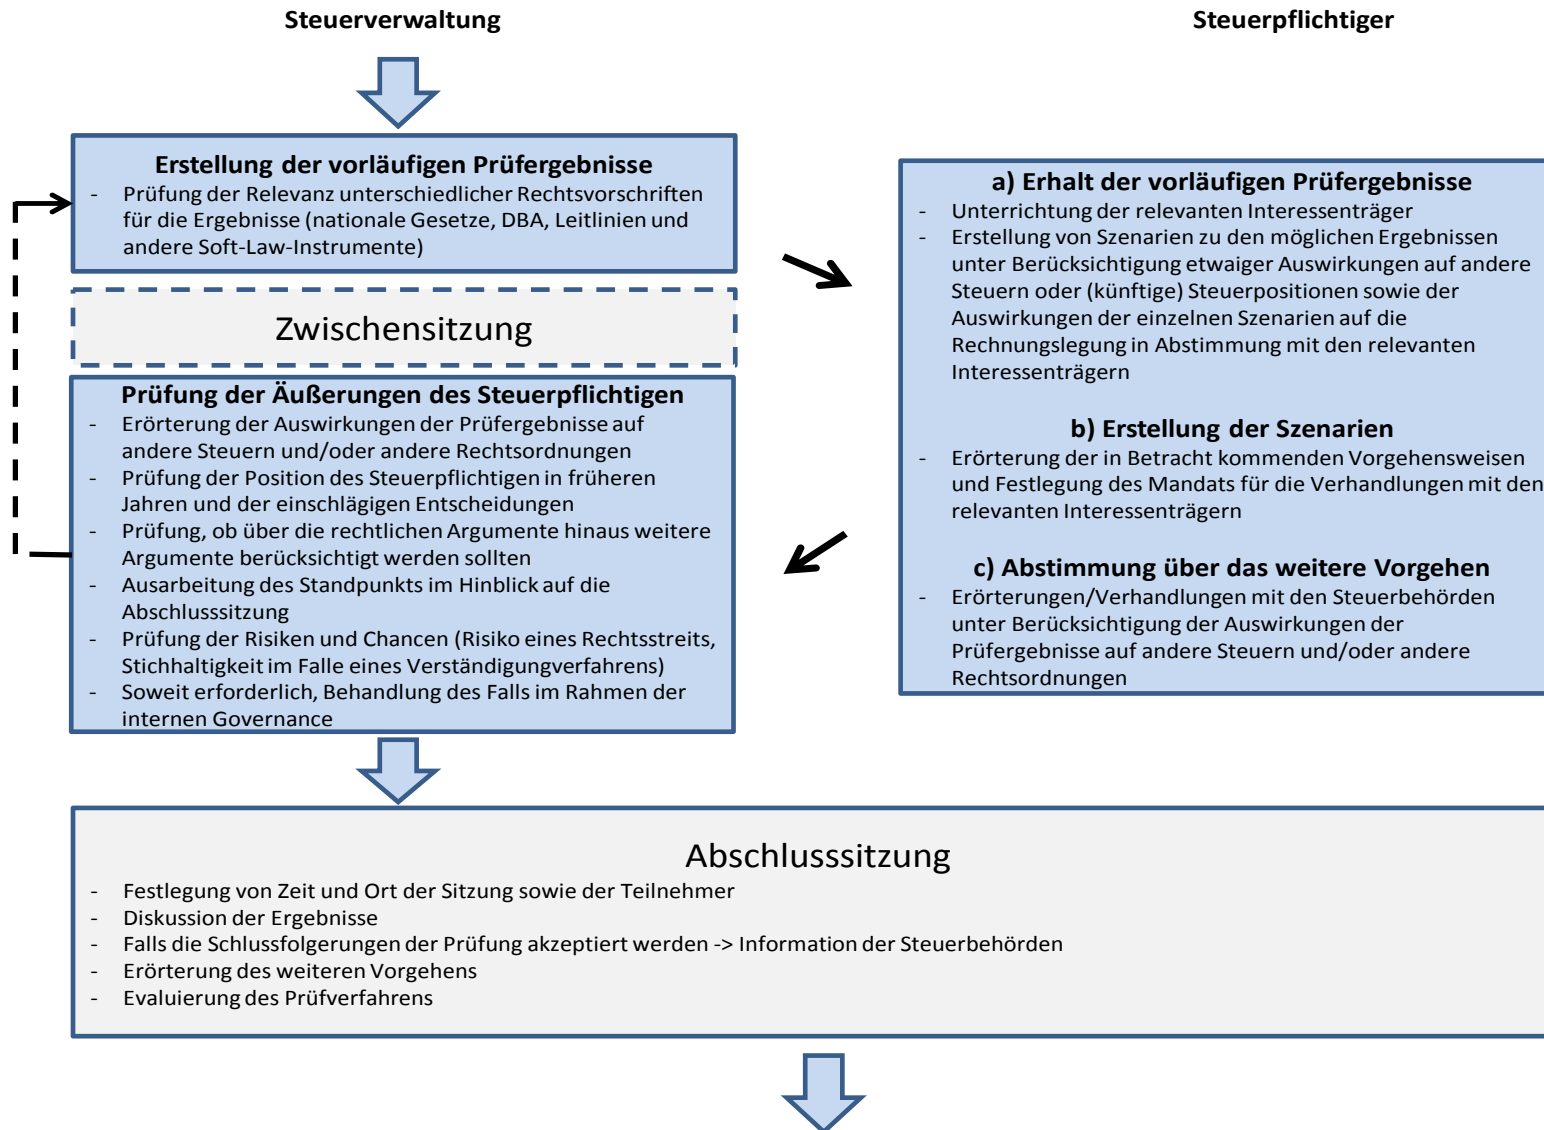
Steuerverwaltung

Steuerpflichtiger

Erstellung der vorläufigen Prüfergebnisse
- Prüfung der Relevanz unterschiedlicher Rechtsvorschriften für die Ergebnisse (nationale Gesetze, DBA, Leitlinien und andere Soft-Law-Instrumente)

Zwischensitzung

Prüfung der Äußerungen des Steuerpflichtigen
- Erörterung der Auswirkungen der Prüfergebnisse auf andere Steuern und/oder andere Rechtsordnungen
- Prüfung der Position des Steuerpflichtigen in früheren Jahren und der einschlägigen Entscheidungen
- Prüfung, ob über die rechtlichen Argumente hinaus weitere Argumente berücksichtigt werden sollten
- Ausarbeitung des Standpunkts im Hinblick auf die Abschlusssitzung
- Prüfung der Risiken und Chancen (Risiko eines Rechtsstreits, Stichhaltigkeit im Falle eines Verständigungverfahrens)
- Soweit erforderlich, Behandlung des Falls im Rahmen der internen Governance

a) Erhalt der vorläufigen Prüfergebnisse
- Unterrichtung der relevanten Interessenträger
- Erstellung von Szenarien zu den möglichen Ergebnissen unter Berücksichtigung etwaiger Auswirkungen auf andere Steuern oder (künftige) Steuerpositionen sowie der Auswirkungen der einzelnen Szenarien auf die Rechnungslegung in Abstimmung mit den relevanten Interessenträgern

b) Erstellung der Szenarien
- Erörterung der in Betracht kommenden Vorgehensweisen und Festlegung des Mandats für die Verhandlungen mit den relevanten Interessenträgern

c) Abstimmung über das weitere Vorgehen
- Erörterungen/Verhandlungen mit den Steuerbehörden unter Berücksichtigung der Auswirkungen der Prüfergebnisse auf andere Steuern und/oder andere Rechtsordnungen

Abschlusssitzung
- Festlegung von Zeit und Ort der Sitzung sowie der Teilnehmer
- Diskussion der Ergebnisse
- Falls die Schlussfolgerungen der Prüfung akzeptiert werden -> Information der Steuerbehörden
- Erörterung des weiteren Vorgehens
- Evaluierung des Prüfverfahrens